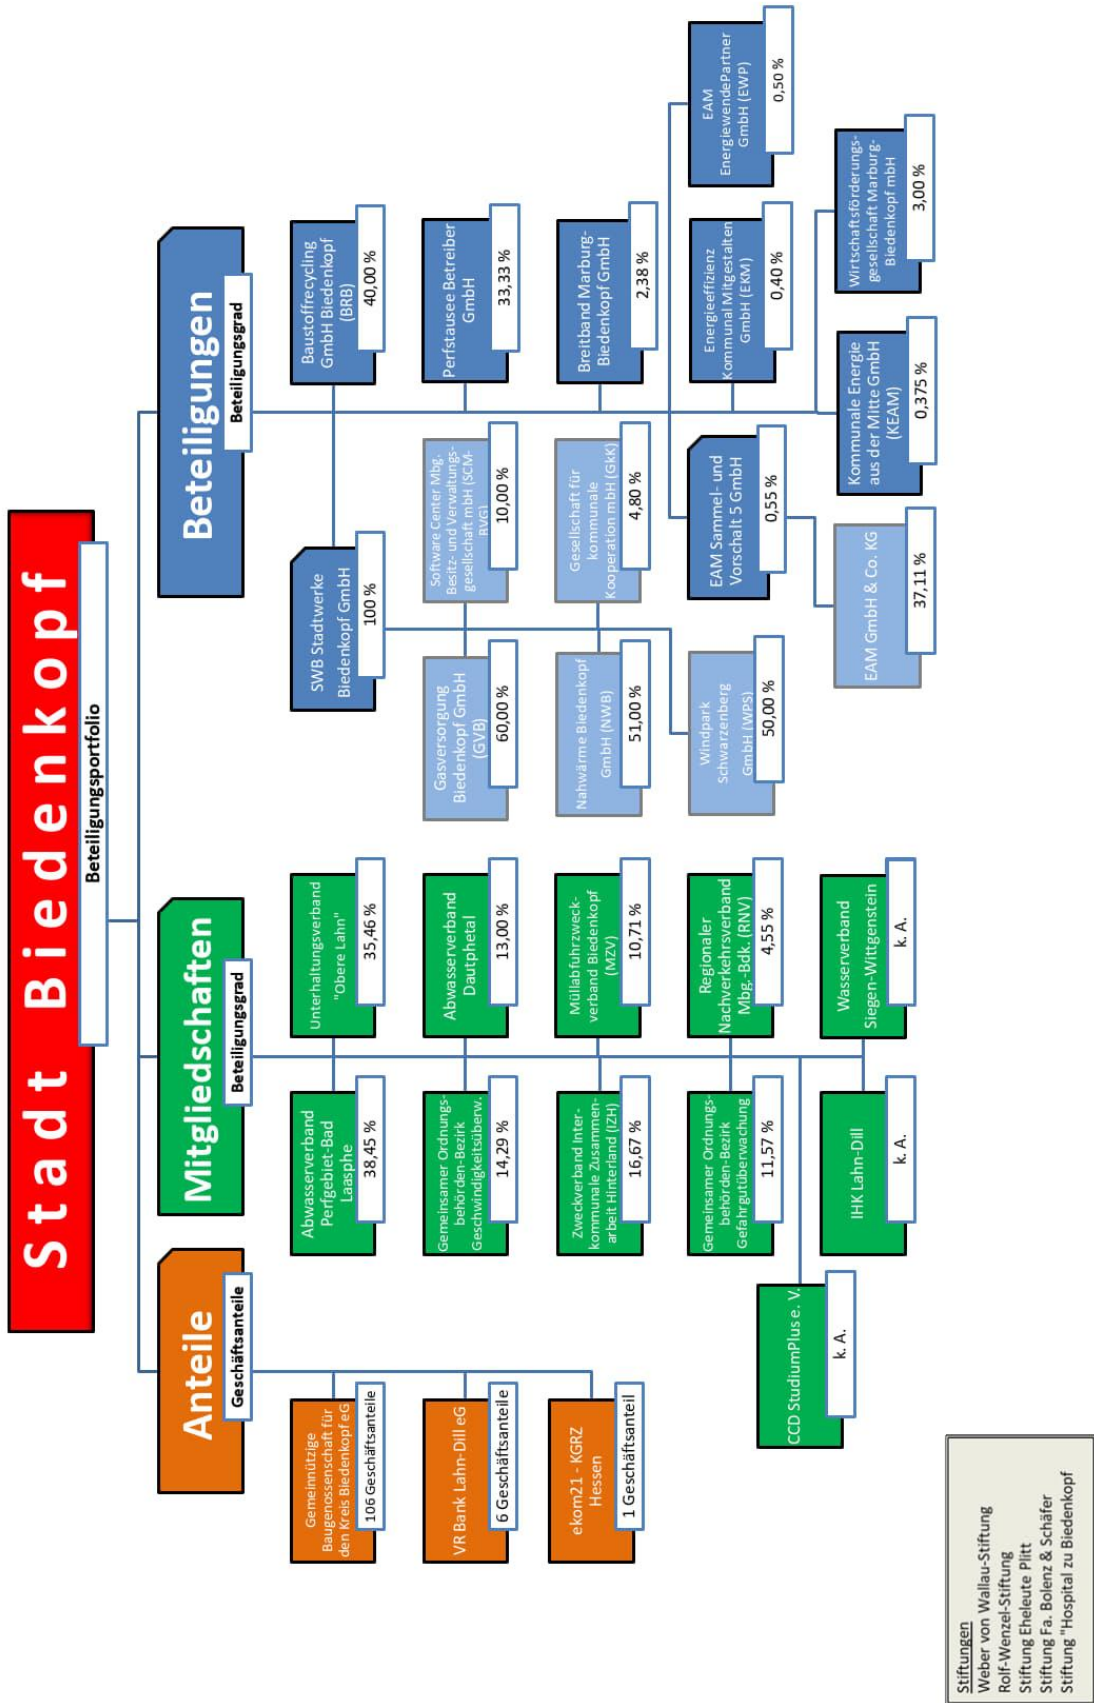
Stadt Biedenkopf

Beteiligungsportfolio

Beteiligungen

Beteiligungsgrad

Baustoffrecycling GmbH Biedenkopf (BRB)
40,00 %

Perfstausee Betreiber GmbH
33,33 %

Breitband Marburg-Biedenkopf GmbH
2,38 %

EAM EnergiewendePartner GmbH (EWP)
0,50 %

Energieeffizienz Kommunal Mitgestalten GmbH (EKM)
0,40 %

Wirtschaftsförderungsgesellschaft Marburg-Biedenkopf mbH
3,00 %

Kommunale Energie aus der Mitte GmbH (KEAM)
0,375 %

EAM Sammel- und Vorschalt 5 GmbH
0,55 %

EAM GmbH & Co. KG
37,11 %

SWB Stadtwerke Biedenkopf GmbH
100 %

Software Center Mbg.-Besitz- und Verwaltungsgesellschaft mbH (SCM-BVG)
10,00 %

Gesellschaft für kommunale Kooperation mbH (GkK)
4,80 %

Gasversorgung Biedenkopf GmbH (GVB)
60,00 %

Nahwärme Biedenkopf GmbH (NWB)
51,00 %

Windpark Schwarzenberg GmbH (WPS)
50,00 %

Mitgliedschaften

Beteiligungsgrad

Unterhaltungsverband "Obere Lahn"
35,46 %

Abwasserverband Dautphetal
13,00 %

Müllabfuhrzweckverband Biedenkopf (MZV)
10,71 %

Regionaler Nachverkehrsverband Mbg.-Bdk. (RNV)
4,55 %

Wasserverband Siegen-Wittgenstein
k. A.

Abwasserverband Perfgebiet-Bad Laasphe
38,45 %

Gemeinsamer Ordnungsbehörden-Bezirk Geschwindigkeitsüberw.
14,29 %

Zweckverband Interkommunale Zusammenarbeit Hinterland (IZH)
16,67 %

Gemeinsamer Ordnungsbehörden-Bezirk Gefahrgutüberwachung
11,57 %

IHK Lahn-Dill
k. A.

CCD StudiumPlus e. V.
k. A.

Anteile

Geschäftsanteile

Gemeinnützige Baugenossenschaft für den Kreis Biedenkopf eG
106 Geschäftsanteile

VR Bank Lahn-Dill eG
6 Geschäftsanteile

ekom21 - KGRZ Hessen
1 Geschäftsanteil

Stiftungen
Weber von Wallau-Stiftung
Rolf-Wenzel-Stiftung
Stiftung Eheleute Plitt
Stiftung Fa. Bolenz & Schäfer
Stiftung "Hospital zu Biedenkopf